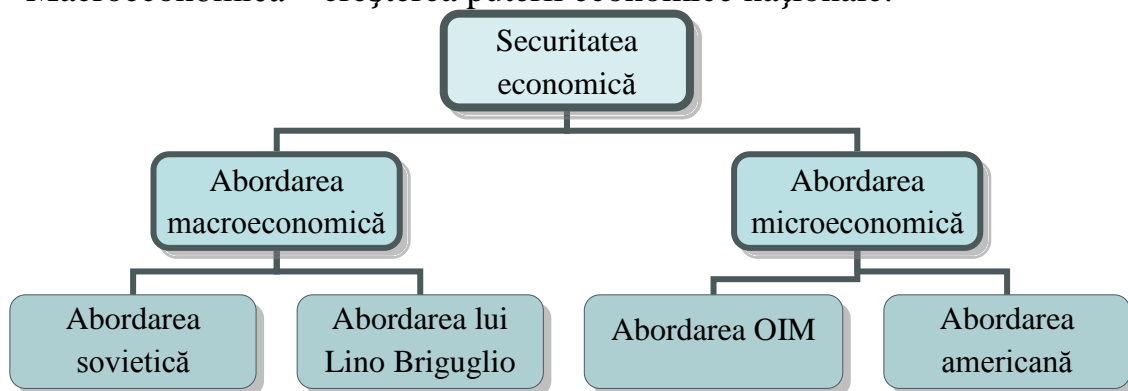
Macroeconomică – creșterea puterii economice naționale.

Securitatea economică

Abordarea macroeconomică

Abordarea microeconomică

Abordarea sovietică

Abordarea lui Lino Briguglio

Abordarea OIM

Abordarea americană